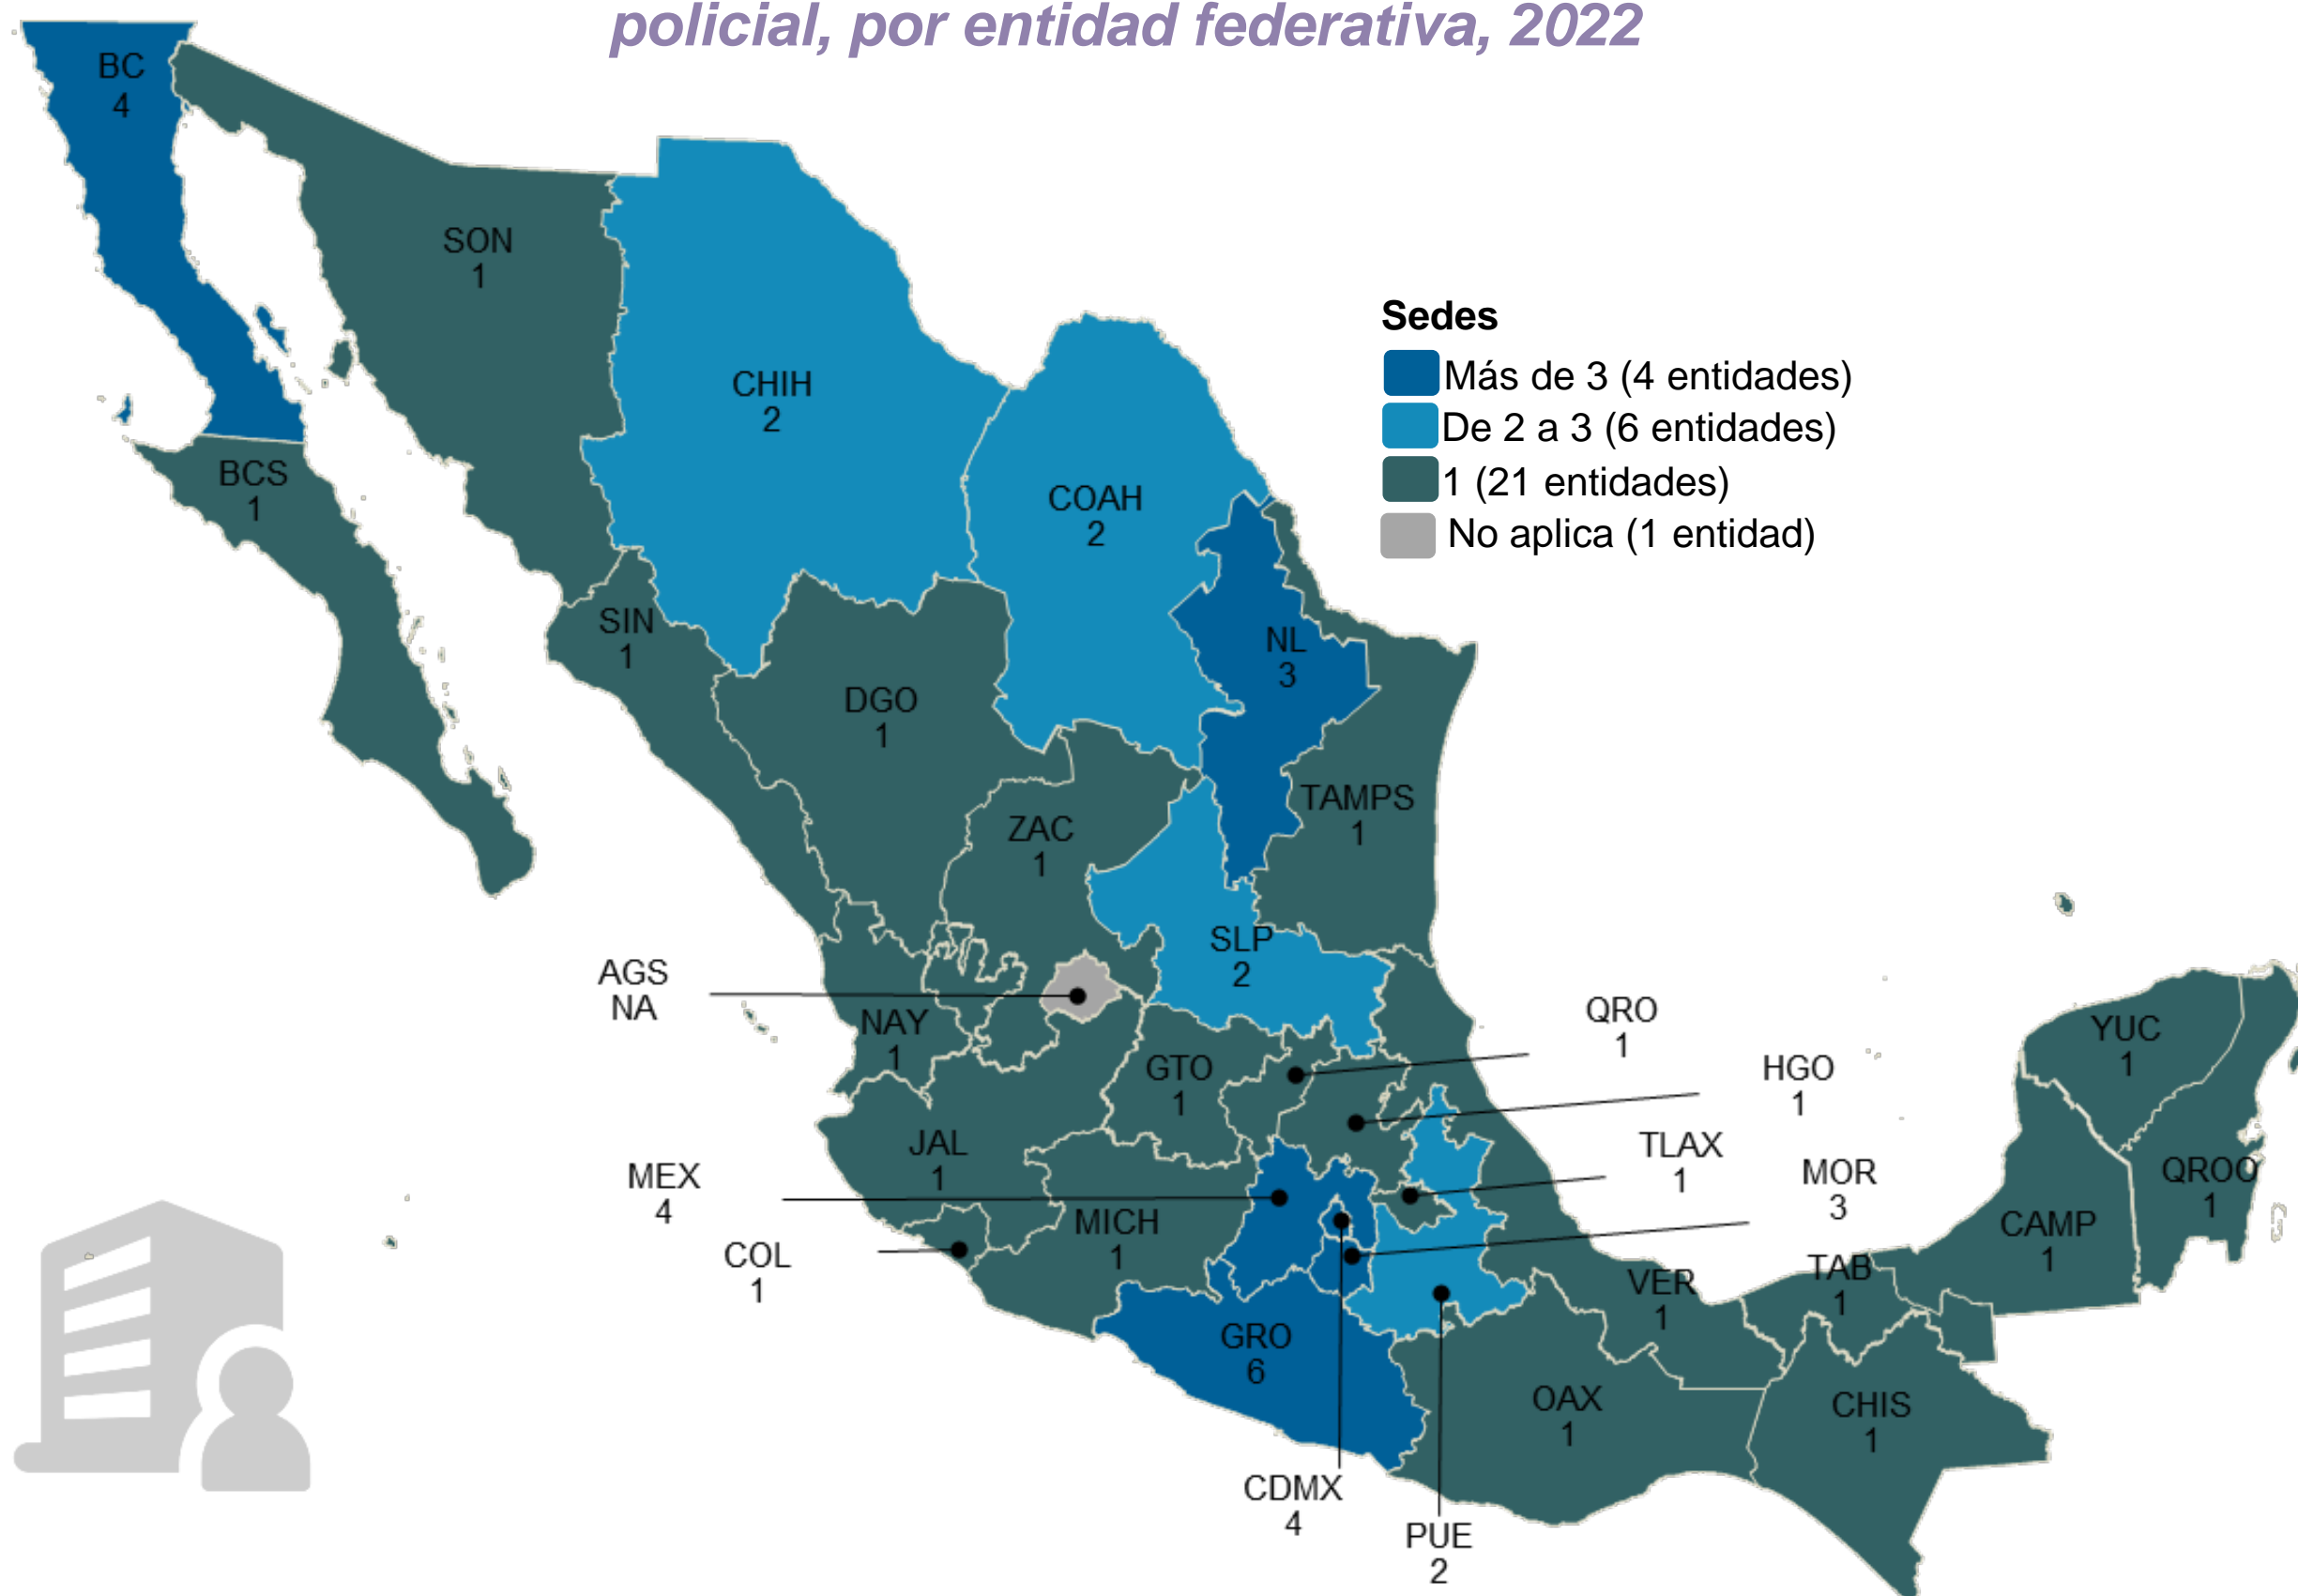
policial, por entidad federativa, 2022

Sedes
Más de 3 (4 entidades)
De 2 a 3 (6 entidades)
1 (21 entidades)
No aplica (1 entidad)

BC
4

SON
1

CHIH
2

COAH
2

BCS
1

NL
3

SIN
1

DGO
1

TAMPS
1

ZAC
1

SLP
2

AGS
NA

NAY
1

QRO
1

HGO
1

GTO
1

YUC
1

JAL
1

TLAX
1

MOR
3

QROO
1

MEX
4

MICH
1

CAMP
1

COL
1

VER
1

TAB
1

GRO
6

OAX
1

CHIS
1

CDMX
4

PUE
2